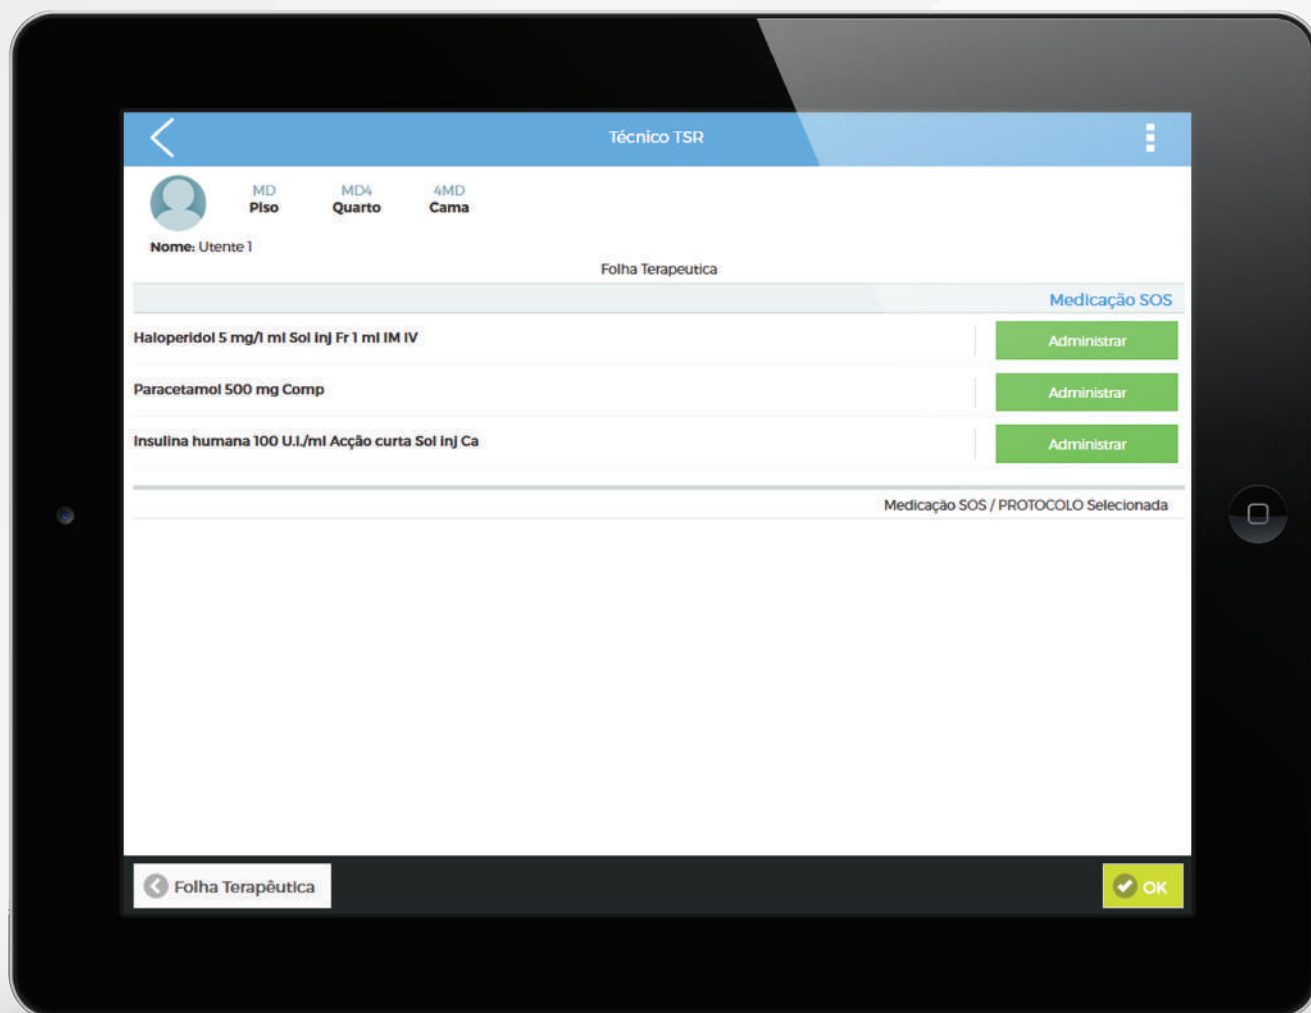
Técnico TSR

MD
Piso

MD4
Quarto

4MD
Cama

Nome: Utente 1

Folha Terapeutica

Medicação SOS

Haloperidol 5 mg/1 ml Sol Inj Fr 1 ml IM IV

Administrar

Paracetamol 500 mg Comp

Administrar

Insulina humana 100 U.I./ml Acção curta Sol Inj Ca

Administrar

Medicação SOS / PROTOCOLO Selecionada

Folha Terapêutica

OK